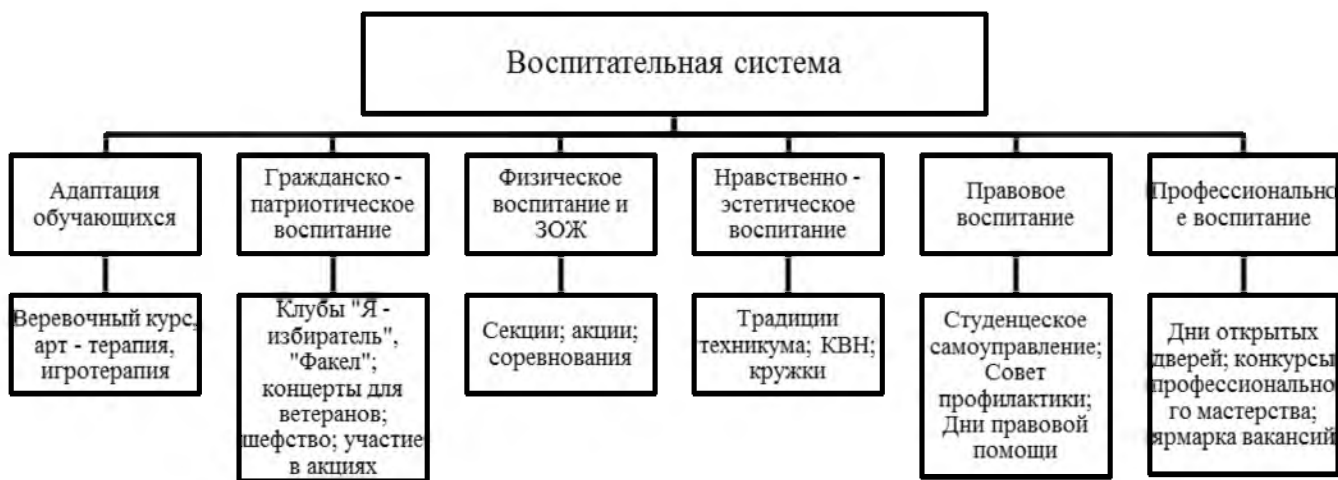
Воспитательная система

Адаптация обучающихся

Гражданско - патриотическое воспитание

Физическое воспитание и ЗОЖ

Нравственно - эстетическое воспитание

Правовое воспитание

Профессиональное воспитание

Веревочный курс, арт - терапия, игротерапия

Клубы "Я - избиратель", "Факел"; концерты для ветеранов; шефство; участие в акциях

Секции; акции; соревнования

Традиции техникума; КВН; кружки

Студенцеское самоуправление; Совет профилактики; Дни правовой помощи

Дни открытых дверей; конкурсы профессионального мастерства; ярмарка вакансий